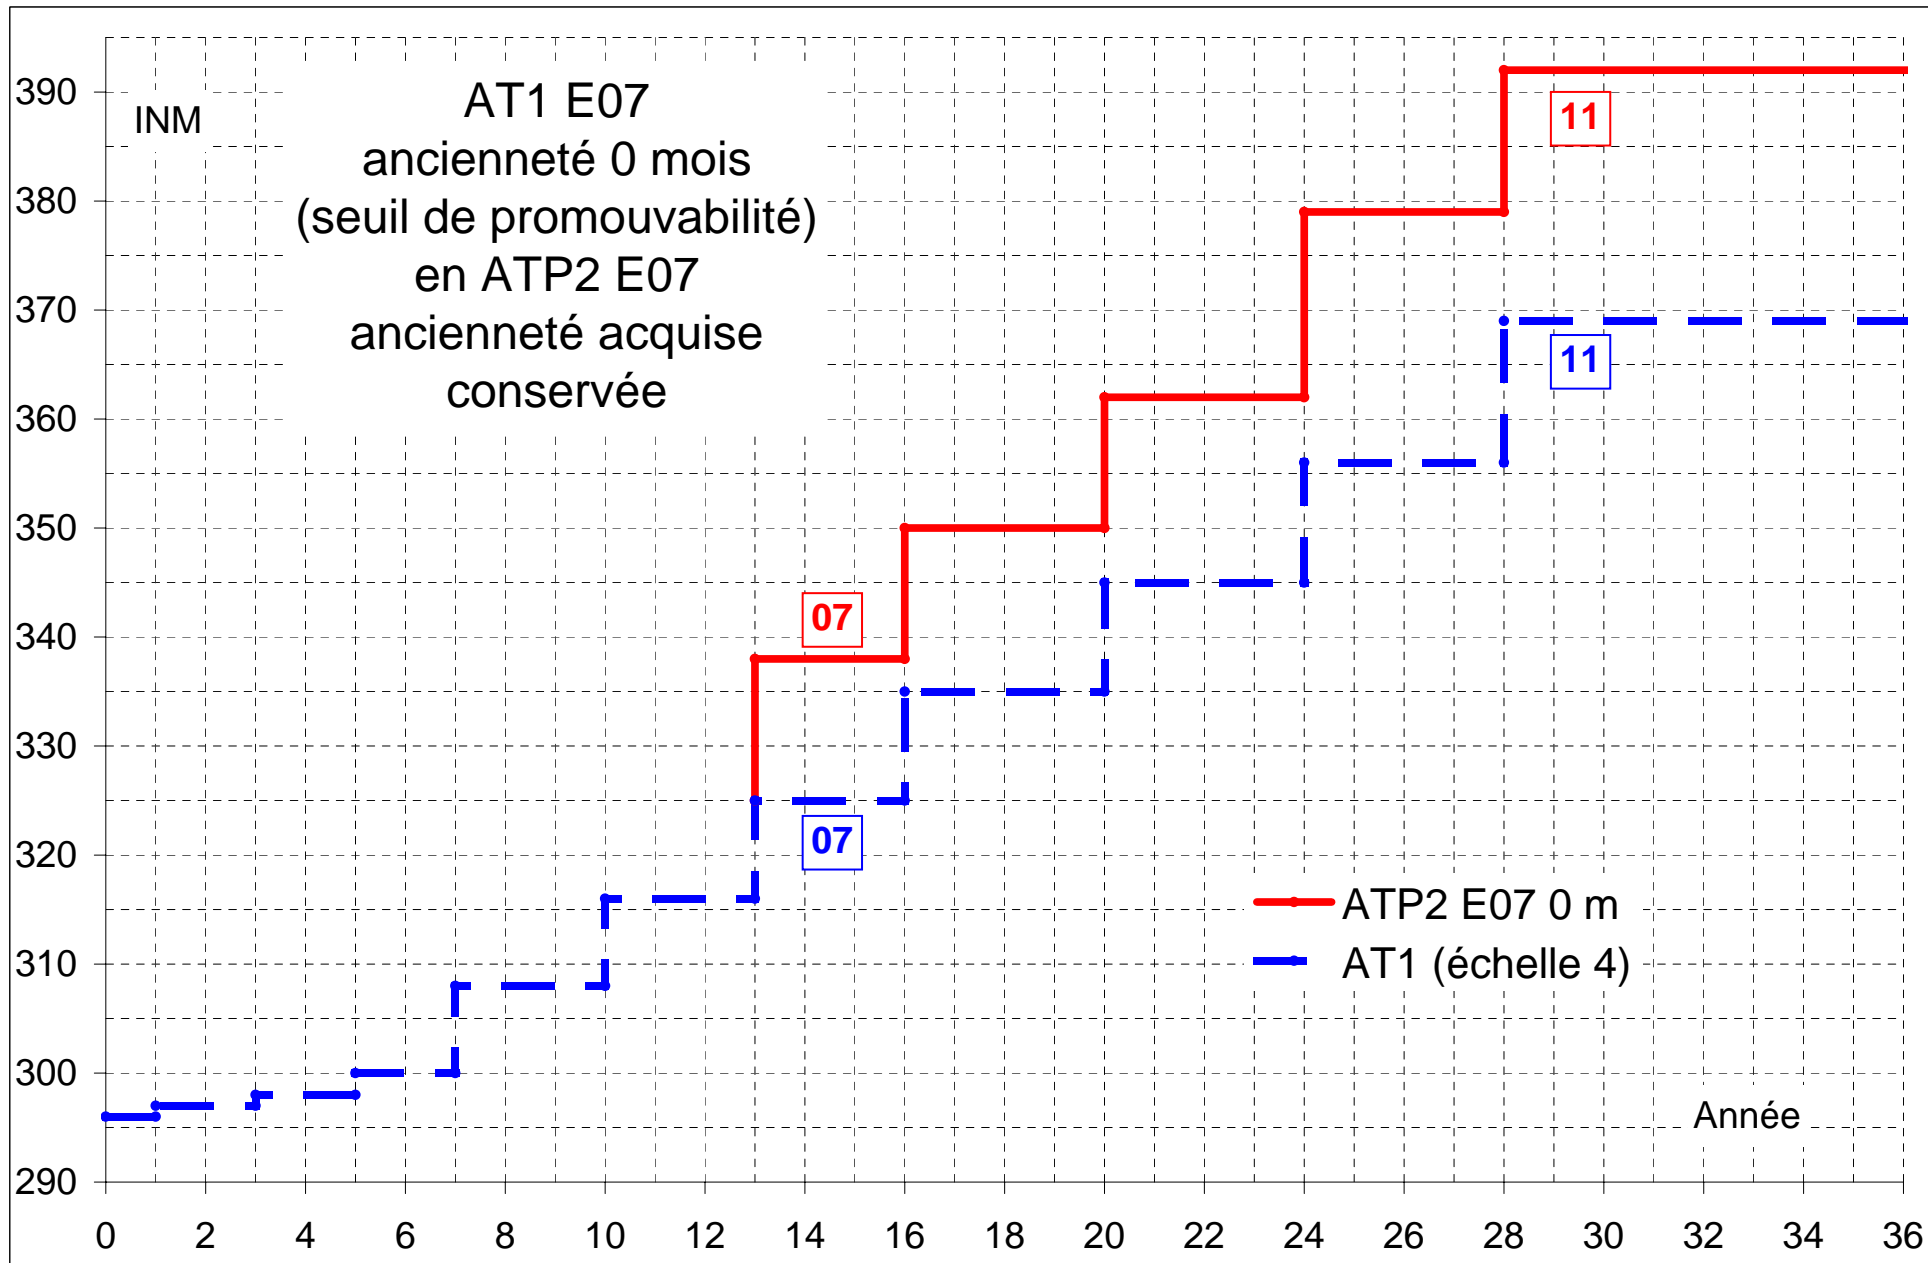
INM

AT1 E07
ancienneté 0 mois
(seuil de promouvabilité)
en ATP2 E07
ancienneté acquise
conservée

390
380
370
360
350
340
330
320
310
300
290

11
11
07
07

ATP2 E07 0 m
AT1 (échelle 4)

Année

0 2 4 6 8 10 12 14 16 18 20 22 24 26 28 30 32 34 36